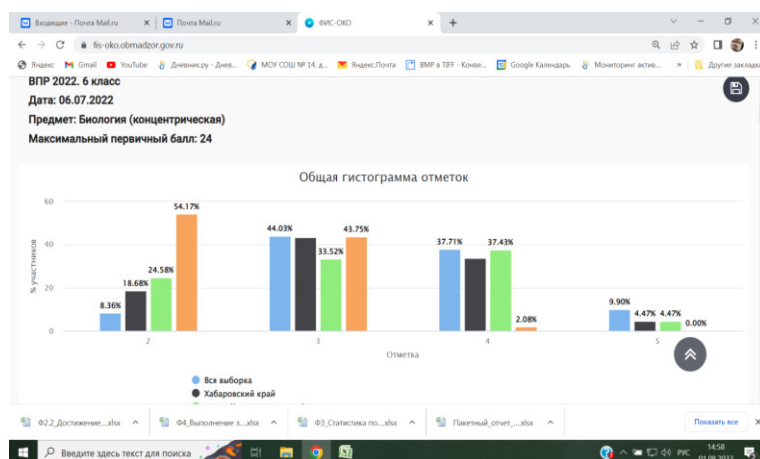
Входящие - Почта Mail.ru
Почта Mail.ru
ФИС-ОКО
fis-oko.obrnadzor.gov.ru
Яндекс Gmail YouTube Дневник.ру - Днев... МОУ СОШ № 14, д... Яндекс.Почта ВМР в TIFF - Конве... Google Календарь Мониторинг актив... » Другие закладки

ВПР 2022. 6 класс
Дата: 06.07.2022
Предмет: Биология (концентрическая)
Максимальный первичный балл: 24

Общая гистограмма отметок

60
40
20
0
% участников

8.36%
18.68%
24.58%
54.17%
44.03%
33.52%
43.75%
37.71%
37.43%
2.08%
9.90%
4.47%
4.47%
0.00%

2
3
4
5
Отметка

Вся выборка
Хабаровский край

Ф2.2_Достижение....xlsx
Ф4_Выполнение з....xlsx
Ф3_Статистика по....xlsx
Пакетный_отчет_....xlsx
Показать все

Введите здесь текст для поиска
РУС
14:58
01.08.2022